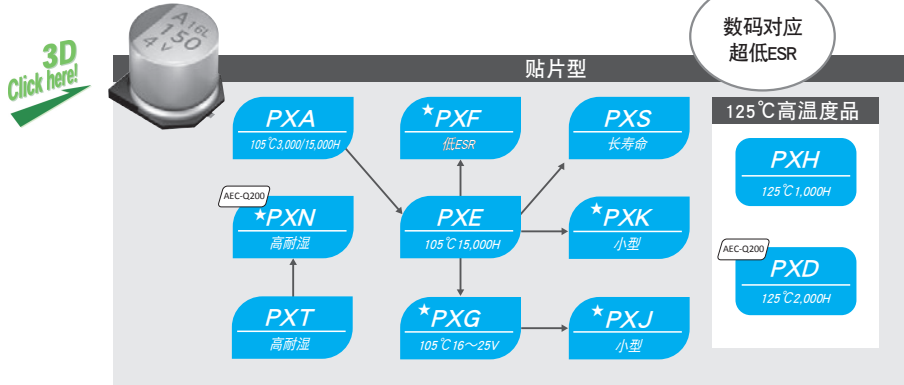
3D
Click here!

A 16L
150
4V

数码对应
超低ESR

贴片型

PXA
105℃3,000/15,000H

★PXF
低ESR

PXS
长寿命

AEC-Q200
★PXN
高耐湿

PXE
105℃15,000H

★PXK
小型

PXT
高耐湿

★PXG
105℃16～25V

★PXJ
小型

125℃高温度品

PXH
125℃1,000H

AEC-Q200
PXD
125℃2,000H